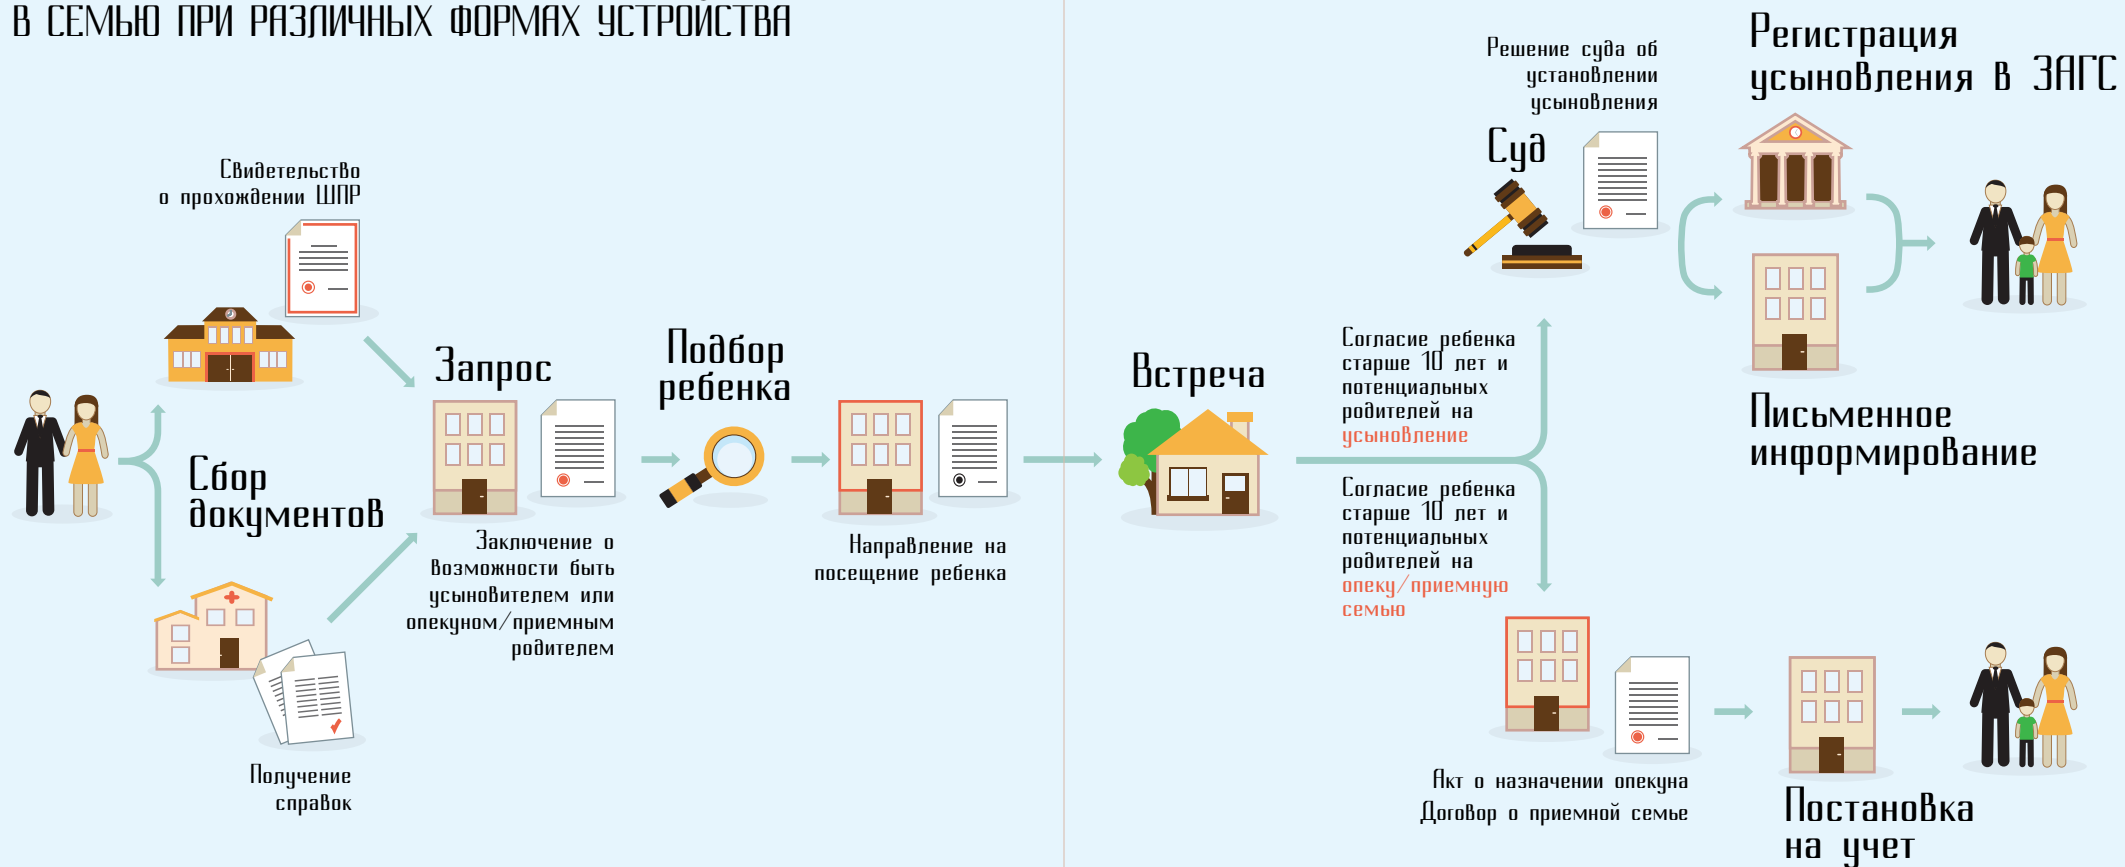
В СЕМЬЮ ПРИ РАЗЛИЧНЫХ ФОРМАХ УСТРОЙСТВА

Свидетельство о прохождении ШПР

Сбор документов

Получение справок

Запрос

Заключение о возможности быть усыновителем или опекуном/приемным родителем

Подбор ребенка

Направление на посещение ребенка

Встреча

Согласие ребенка старше 10 лет и потенциальных родителей на усыновление

Согласие ребенка старше 10 лет и потенциальных родителей на опеку/приемную семью

Решение суда об установлении усыновления

Суд

Регистрация усыновления в ЗАГС

Письменное информирование

Акт о назначении опекуна
Договор о приемной семье

Постановка на учет